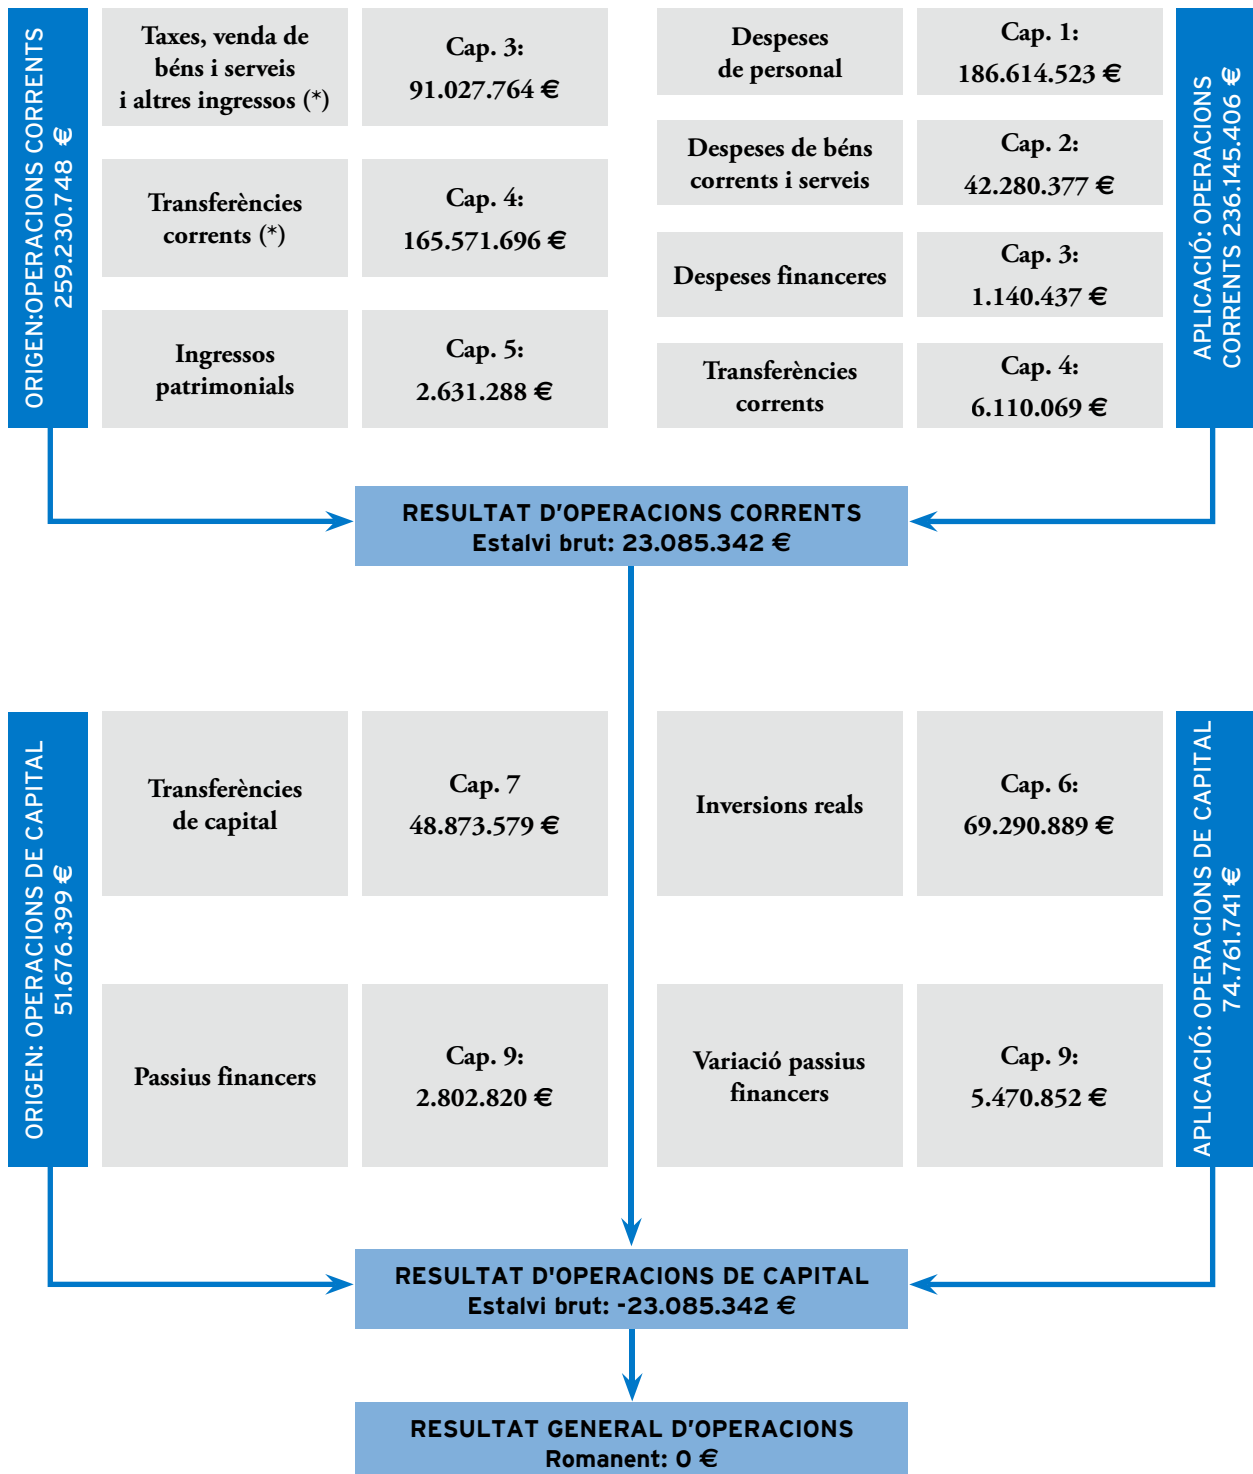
ORIGEN:OPERACIONS CORRENTS 259.230.748 €

Taxes, venda de béns i serveis i altres ingressos (*)

Cap. 3: 91.027.764 €

Transferències corrents (*)

Cap. 4: 165.571.696 €

Ingressos patrimonials

Cap. 5: 2.631.288 €

Despeses de personal

Cap. 1: 186.614.523 €

Despeses de béns corrents i serveis

Cap. 2: 42.280.377 €

Despeses financeres

Cap. 3: 1.140.437 €

Transferències corrents

Cap. 4: 6.110.069 €

APLICACIÓ: OPERACIONS CORRENTS 236.145.406 €

RESULTAT D'OPERACIONS CORRENTS
Estalvi brut: 23.085.342 €

ORIGEN: OPERACIONS DE CAPITAL 51.676.399 €

Transferències de capital

Cap. 7 48.873.579 €

Inversions reals

Cap. 6: 69.290.889 €

Passius financers

Cap. 9: 2.802.820 €

Variació passius financers

Cap. 9: 5.470.852 €

APLICACIÓ: OPERACIONS DE CAPITAL 74.761.741 €

RESULTAT D'OPERACIONS DE CAPITAL
Estalvi brut: -23.085.342 €

RESULTAT GENERAL D'OPERACIONS
Romanent: 0 €